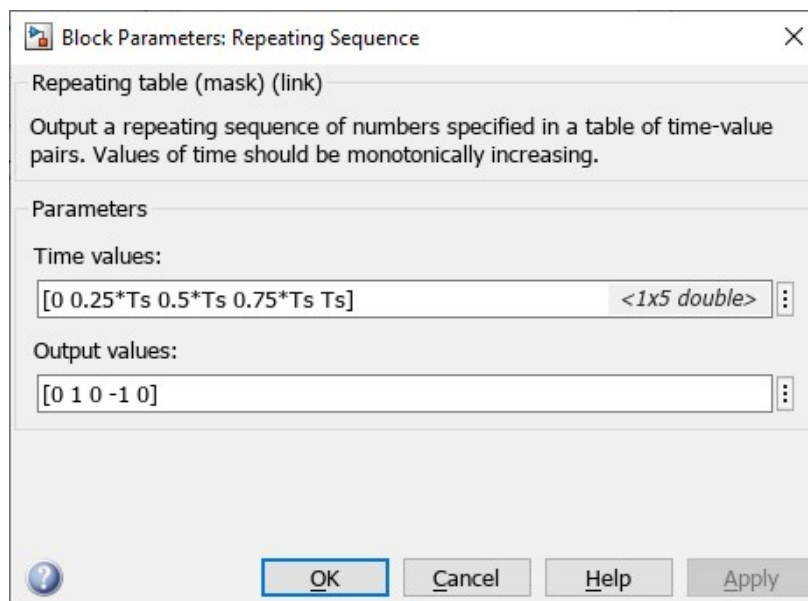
Block Parameters: Repeating Sequence

Repeating table (mask) (link)

Output a repeating sequence of numbers specified in a table of time-value pairs. Values of time should be monotonically increasing.

Parameters

Time values:

[0 0.25*Ts 0.5*Ts 0.75*Ts Ts]

<1x5 double>

Output values:

[0 1 0 -1 0]

OK Cancel Help Apply